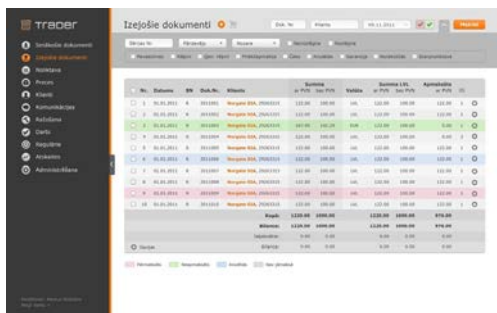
TRADER

Sistēmas dokumenti
Izejošie dokumenti
Noliktava
Preces
Klienti
Komunikācijas
Rullēšana
Darbi
Regulārie
Atskaites
Administrēšana

Izejošie dokumenti

Dok. Nr.
Klients
Meklēt

Nr. | Datums | BN | Dok.Nr. | Klients | Summa ar PVN | Summa bez PVN | Valūta | Summa LVL ar PVN | Summa LVL bez PVN | Apmaksāts ar PVN
1 | 01.01.2011 | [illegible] | 2011001 | Norgate SIA, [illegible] | 122.00 | 100.00 | LVL | 122.00 | 100.00 | 122.00
2 | 01.01.2011 | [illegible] | 2011002 | Norgate SIA, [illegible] | 122.00 | 100.00 | LVL | 122.00 | 100.00 | 122.00
3 | 01.01.2011 | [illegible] | 2011003 | Norgate SIA, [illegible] | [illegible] | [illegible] | EUR | 122.00 | 100.00 | 0.00
4 | 01.01.2011 | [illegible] | 2011004 | Norgate SIA, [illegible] | 122.00 | 100.00 | LVL | 122.00 | 100.00 | 122.00
5 | 01.01.2011 | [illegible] | 2011005 | Norgate SIA, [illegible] | 122.00 | 100.00 | LVL | 122.00 | 100.00 | 122.00
6 | 01.01.2011 | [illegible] | 2011006 | Norgate SIA, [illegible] | 122.00 | 100.00 | LVL | 122.00 | 100.00 | 122.00
7 | 01.01.2011 | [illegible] | 2011007 | Norgate SIA, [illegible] | 122.00 | 100.00 | LVL | 122.00 | 100.00 | 122.00
8 | 01.01.2011 | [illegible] | 2011008 | Norgate SIA, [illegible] | 122.00 | 100.00 | LVL | 122.00 | 100.00 | 122.00
9 | 01.01.2011 | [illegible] | 2011009 | Norgate SIA, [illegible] | 122.00 | 100.00 | LVL | 122.00 | 100.00 | 0.00
10 | 01.01.2011 | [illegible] | 2011010 | Norgate SIA, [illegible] | 122.00 | 100.00 | LVL | 122.00 | 100.00 | 122.00

Kopā: 1220.00 1000.00 1220.00 1000.00 976.00
Bilance: 1220.00 1000.00 1220.00 1000.00 976.00

Dzēst

Pārmaksāts
Neapmaksāts
Anulēts
Nav jāmaksā